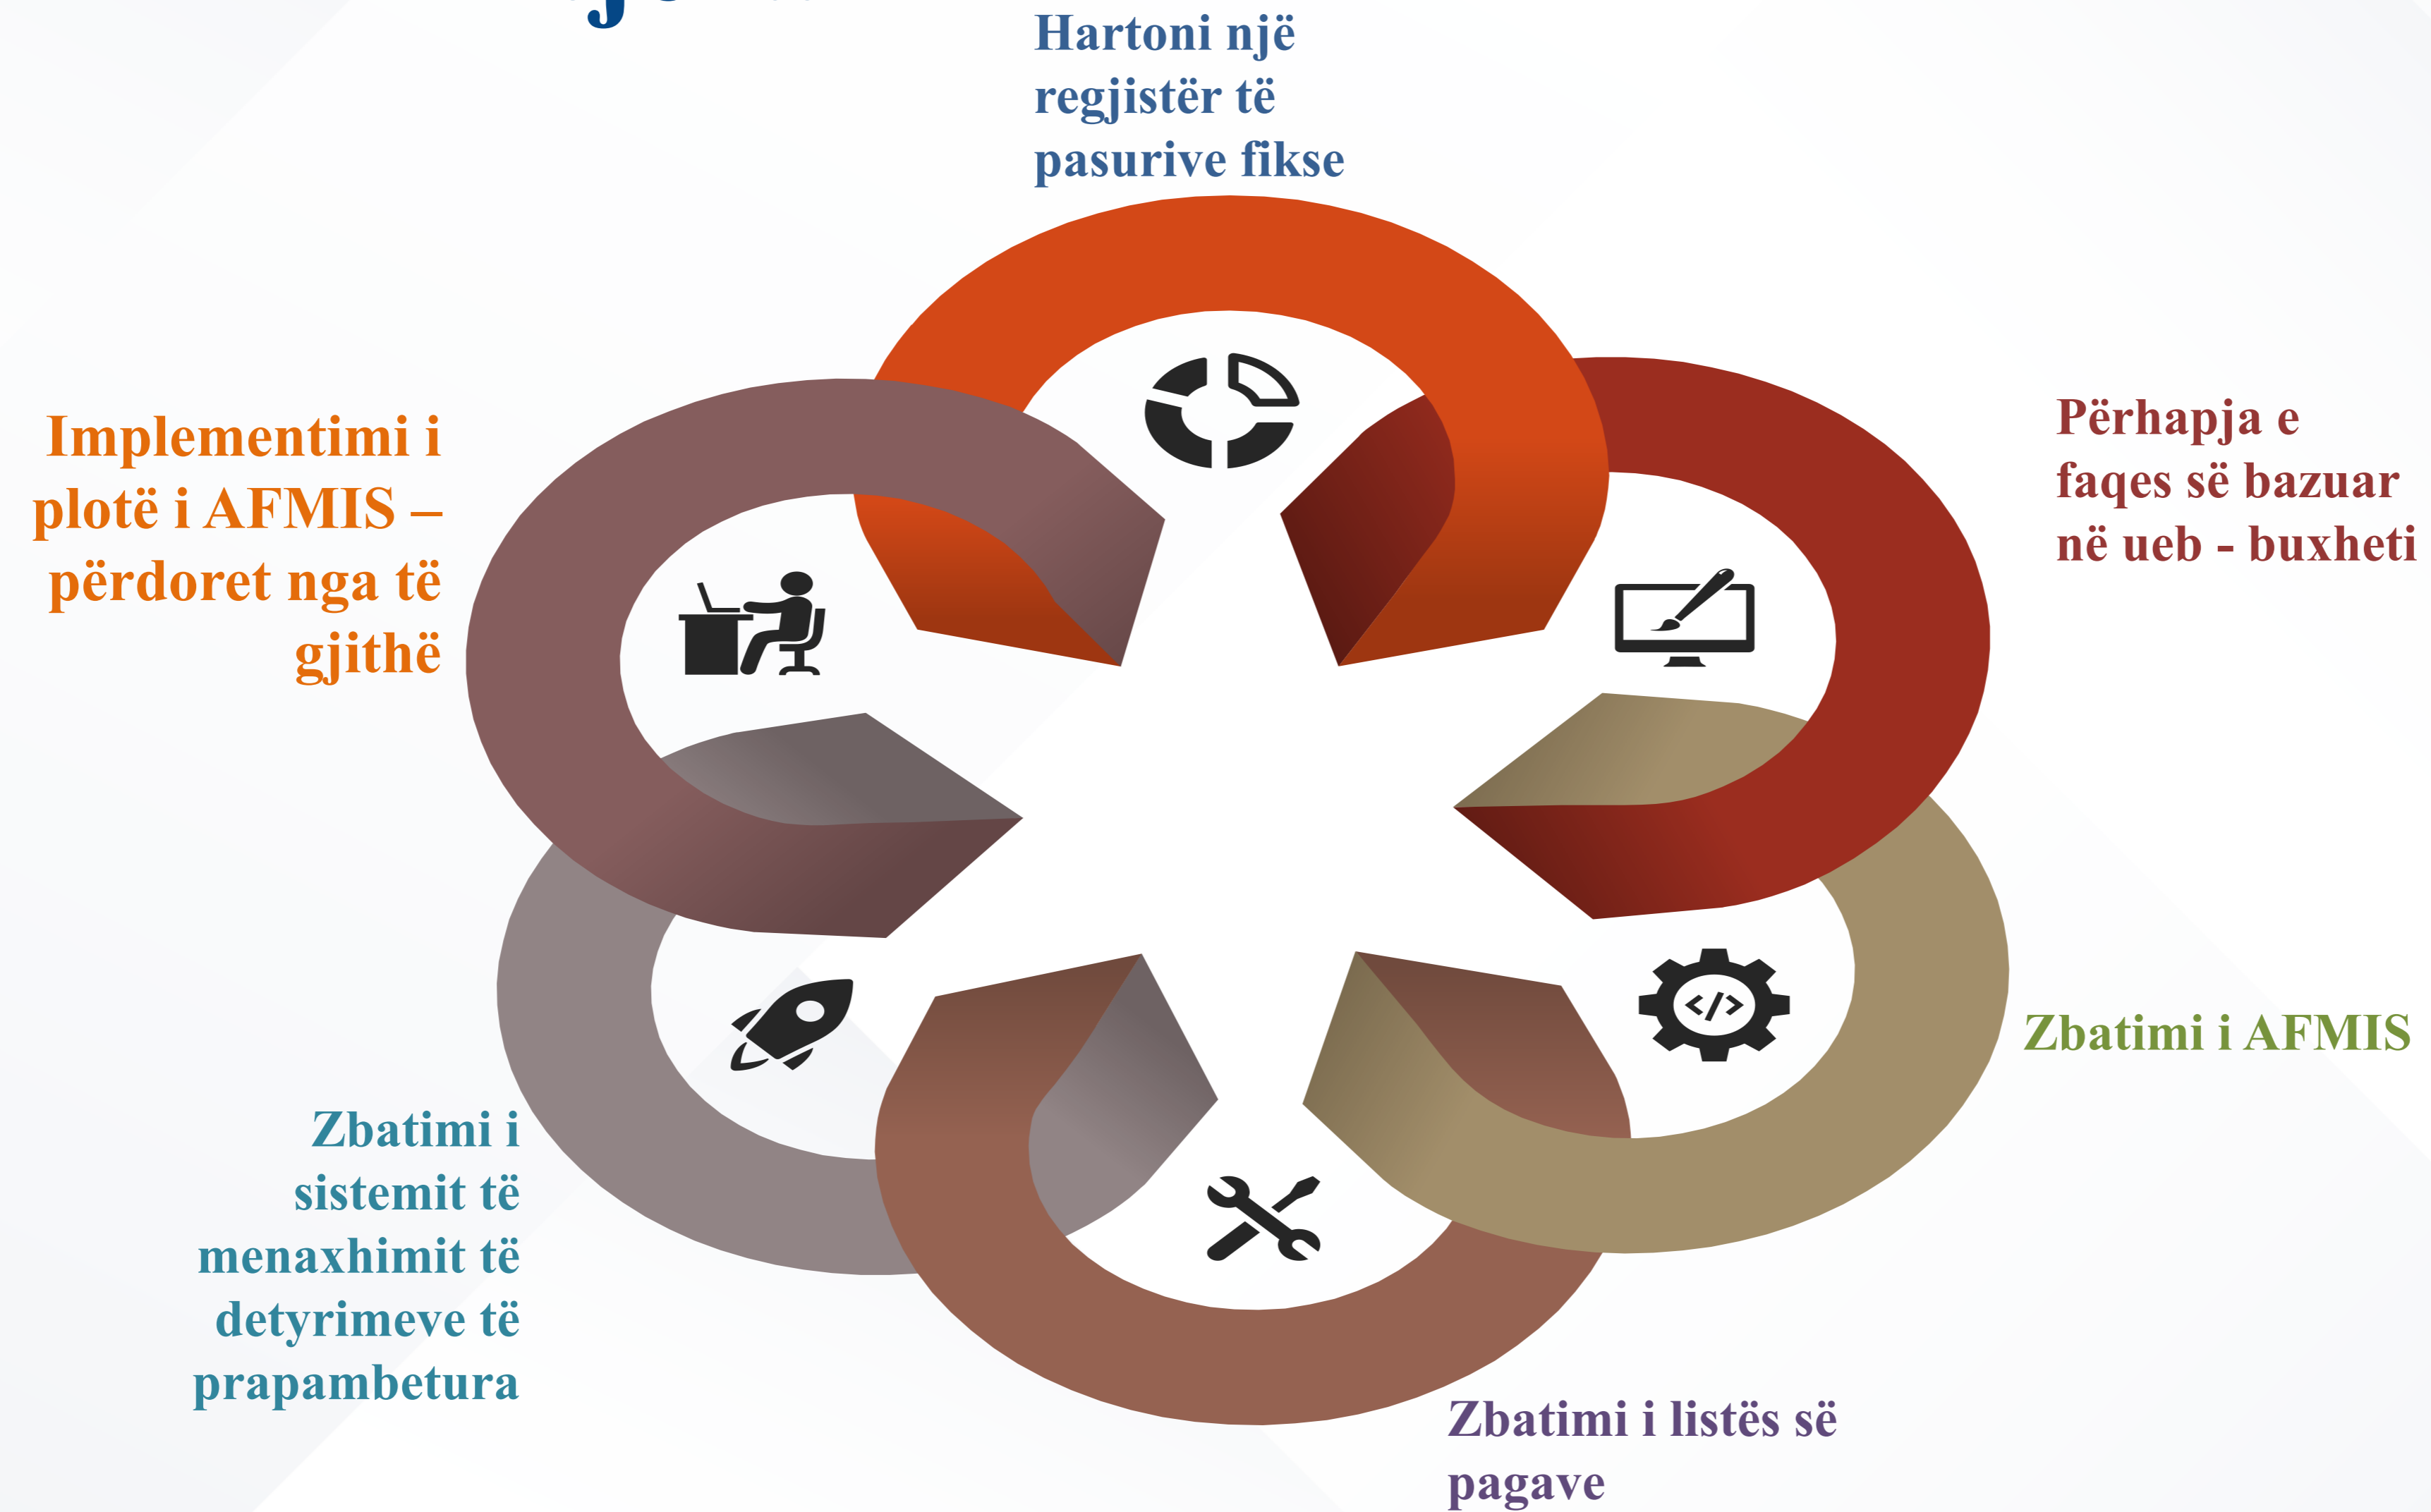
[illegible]

Hartoni një regjistër të pasurive fikse

Përhapja e faqes së bazuar në ueb - buxheti

Zbatimi i AFMIS

Zbatimi i listës së pagave

Zbatimi i sistemit të menaxhimit të detyrimeve të prapambetura

Implementimi i plotë i AFMIS – përdoret nga të gjithë